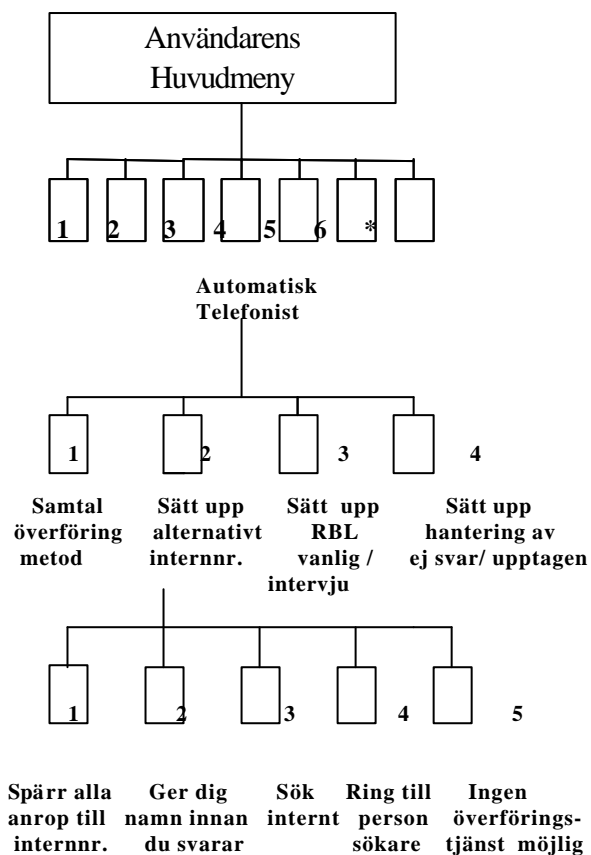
Användarens Huvudmeny

1
2
3
4
5
6
*

Automatisk Telefonist

1
2
3
4

Samtal överföring metod

Sätt upp alternativt internnr.

Sätt upp RBL vanlig / intervju

Sätt upp hantering av ej svar/ upptagen

1
2
3
4
5

Spärr alla anrop till internnr.

Ger dig namn innan du svarar

Sök internt

Ring till person sökare

Ingen överföringstjänst möjlig